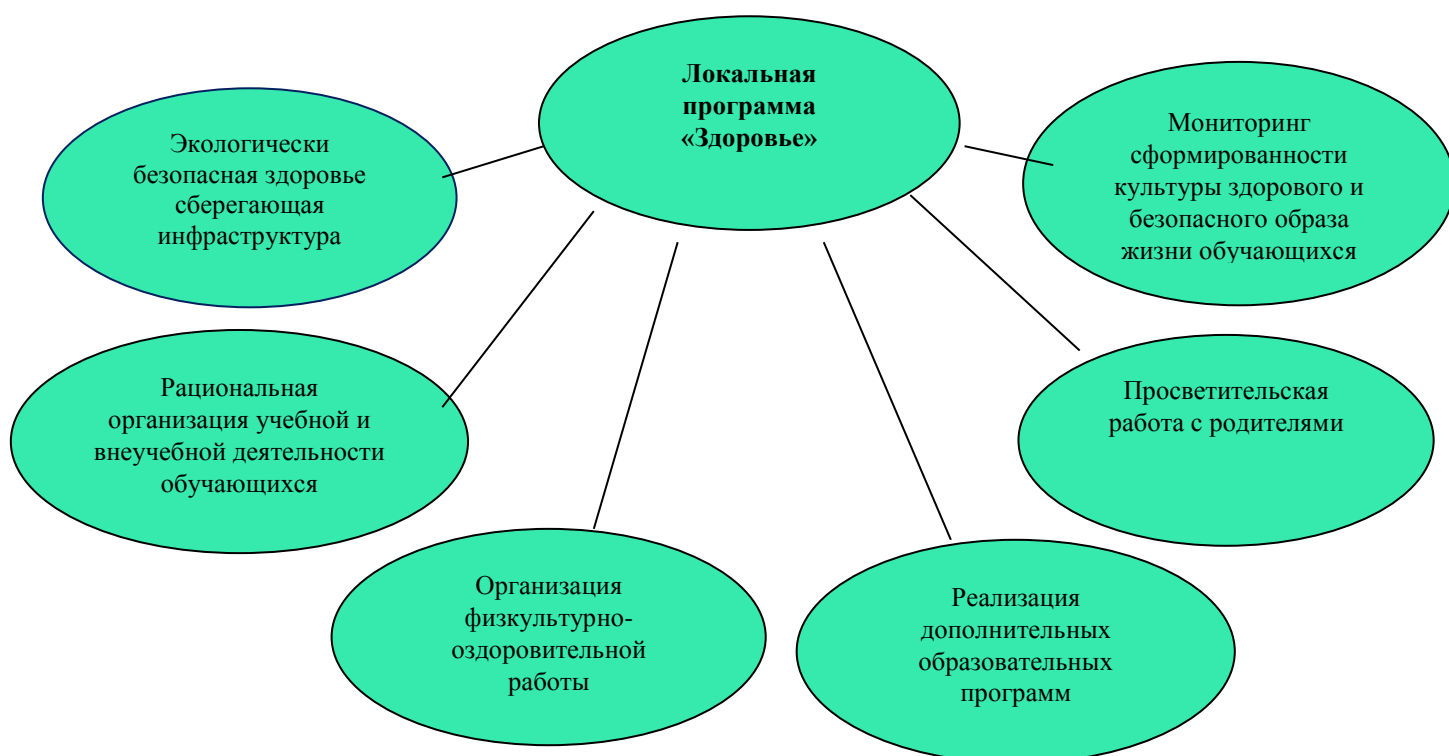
**Локальная программа «Здоровье»**

Экологически безопасная здоровье сберегающая инфраструктура

Мониторинг сформированности культуры здорового и безопасного образа жизни обучающихся

Рациональная организация учебной и внеучебной деятельности обучающихся

Просветительская работа с родителями

Организация физкультурно-оздоровительной работы

Реализация дополнительных образовательных программ